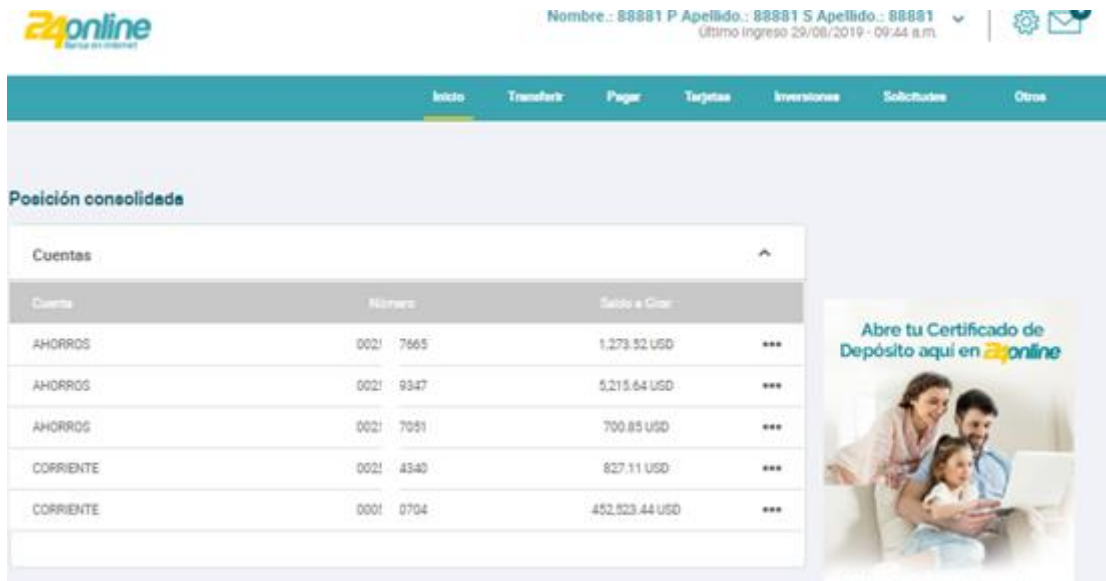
24online
Banca en internet

Nombre.: 88881 P Apellido.: 88881 S Apellido.: 88881
Último ingreso 29/08/2019 - 09:44 a.m.

Inicio | Transferir | Pagar | Tarjetas | Inversiones | Solicitudes | Otros

Posición consolidada

Cuentas

| Cuenta | Número | Saldo a Girar | |
|---|---|---|---|
| AHORROS | 002! 7665 | 1,273.52 USD | ••• |
| AHORROS | 002! 9347 | 5,215.64 USD | ••• |
| AHORROS | 002! 7051 | 700.85 USD | ••• |
| CORRIENTE | 002! 4340 | 827.11 USD | ••• |
| CORRIENTE | 000! 0704 | 452,523.44 USD | ••• |

Abre tu Certificado de Depósito aquí en 24online